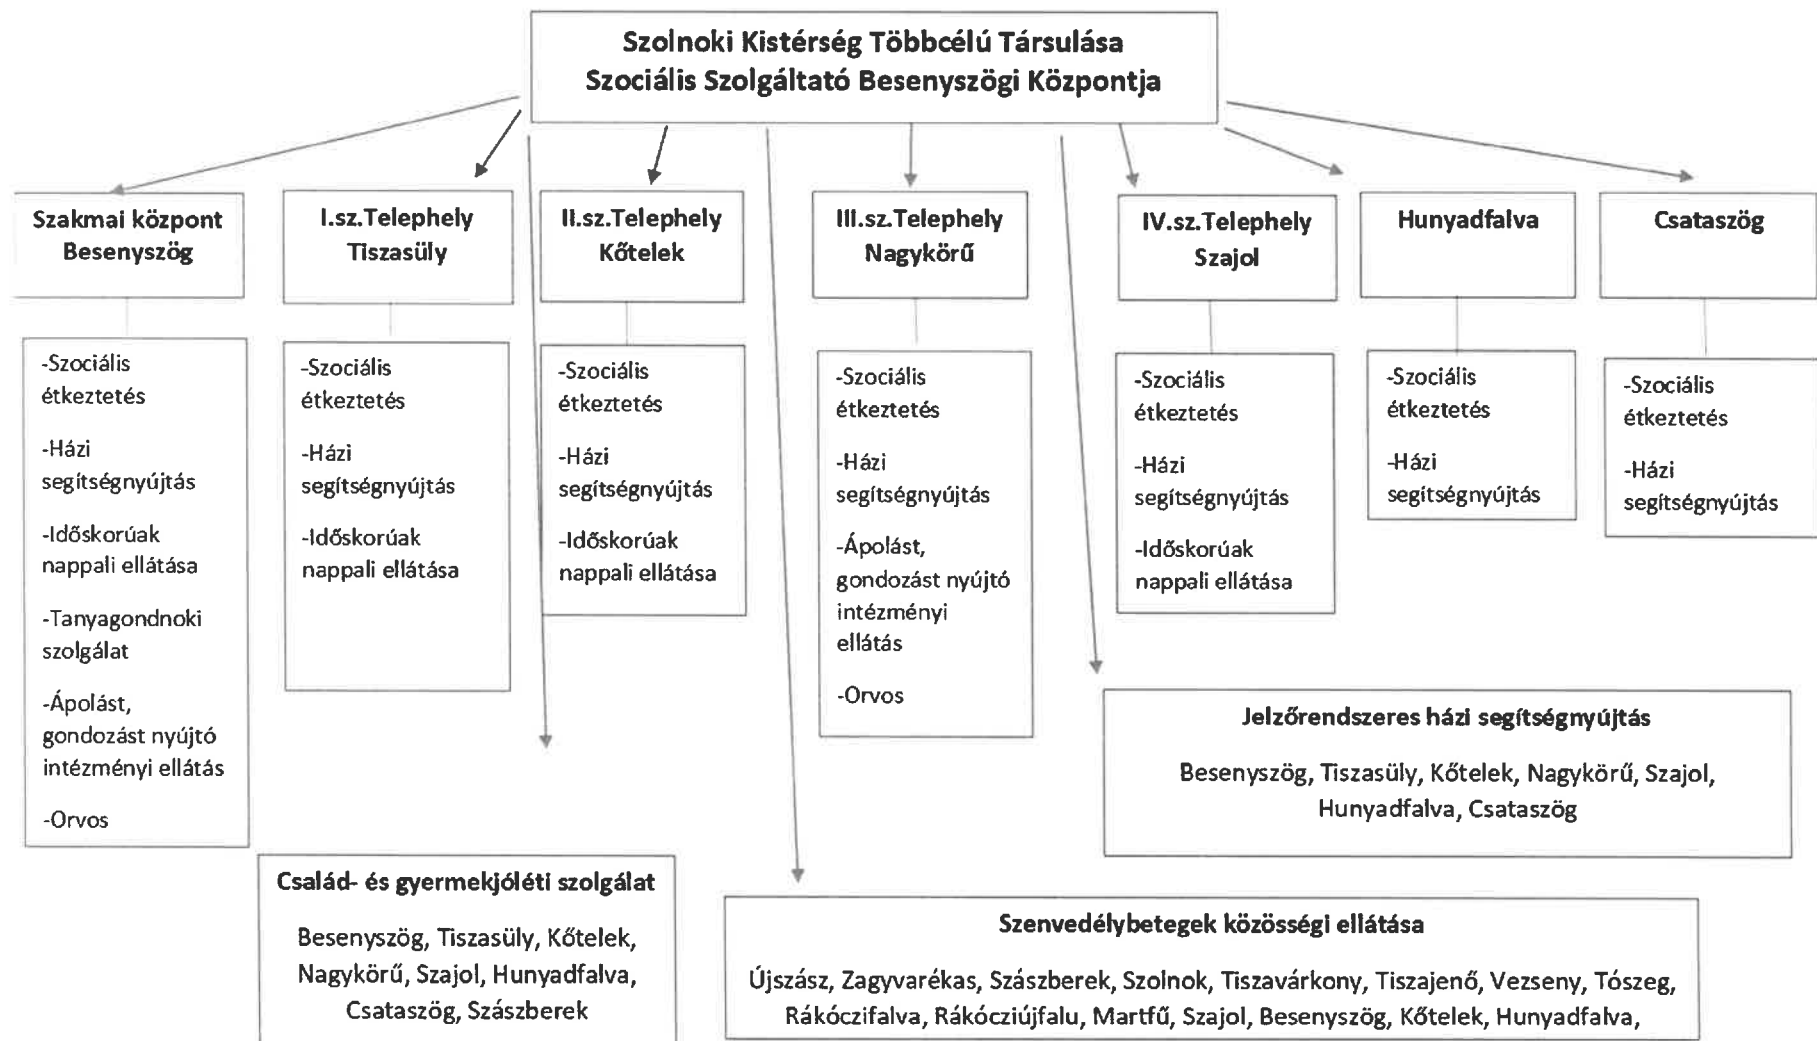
Szolnoki Kistérség Többcélú Társulása
Szociális Szolgáltató Besenyszögi Központja

Szakmai központ Besenyszög

-Szociális étkeztetés

-Házi segítségnyújtás

-Időskorúak nappali ellátása

-Tanyagondnoki szolgálat

-Ápolást, gondozást nyújtó intézményi ellátás

-Orvos

I.sz.Telephely Tiszasüly

-Szociális étkeztetés

-Házi segítségnyújtás

-Időskorúak nappali ellátása

II.sz.Telephely Kőtelek

-Szociális étkeztetés

-Házi segítségnyújtás

-Időskorúak nappali ellátása

III.sz.Telephely Nagykörű

-Szociális étkeztetés

-Házi segítségnyújtás

-Ápolást, gondozást nyújtó intézményi ellátás

-Orvos

IV.sz.Telephely Szajol

-Szociális étkeztetés

-Házi segítségnyújtás

-Időskorúak nappali ellátása

Hunyadfalva

-Szociális étkeztetés

-Házi segítségnyújtás

Csataszög

-Szociális étkeztetés

-Házi segítségnyújtás

Jelzőrendszeres házi segítségnyújtás

Besenyszög, Tiszasüly, Kőtelek, Nagykörű, Szajol, Hunyadfalva, Csataszög

Család- és gyermekjóléti szolgálat

Besenyszög, Tiszasüly, Kőtelek, Nagykörű, Szajol, Hunyadfalva, Csataszög, Szászberek

Szenvedélybetegek közösségi ellátása

Újszász, Zagyvarékas, Szászberek, Szolnok, Tiszavárkony, Tiszajenő, Vezseny, Tószeg, Rákóczifalva, Rákócziújfalu, Martfű, Szajol, Besenyszög, Kőtelek, Hunyadfalva,